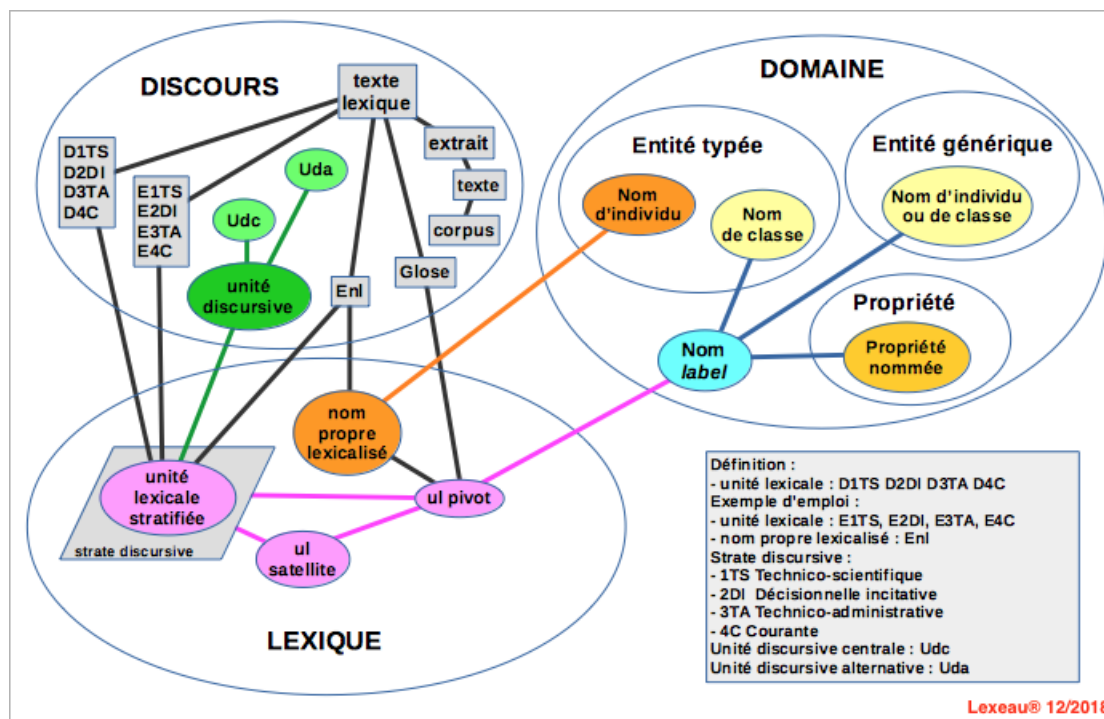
DISCOURS

texte lexique

D1TS
D2DI
D3TA
D4C

E1TS
E2DI
E3TA
E4C

Uda

Udc

unité discursive

extrait

texte

corpus

Glose

Enl

DOMAINE

Entité typée

Entité générique

Nom d'individu

Nom de classe

Nom d'individu ou de classe

Propriété

Nom *label*

Propriété nommée

nom propre lexicalisé

unité lexicale stratifiée

strate discursive

ul pivot

ul satellite

LEXIQUE

Définition :
- unité lexicale : D1TS D2DI D3TA D4C
Exemple d'emploi :
- unité lexicale : E1TS, E2DI, E3TA, E4C
- nom propre lexicalisé : Enl
Strate discursive :
- 1TS Technico-scientifique
- 2DI Décisionnelle incitative
- 3TA Technico-administrative
- 4C Courante
Unité discursive centrale : Udc
Unité discursive alternative : Uda

Lexeau® 12/2018